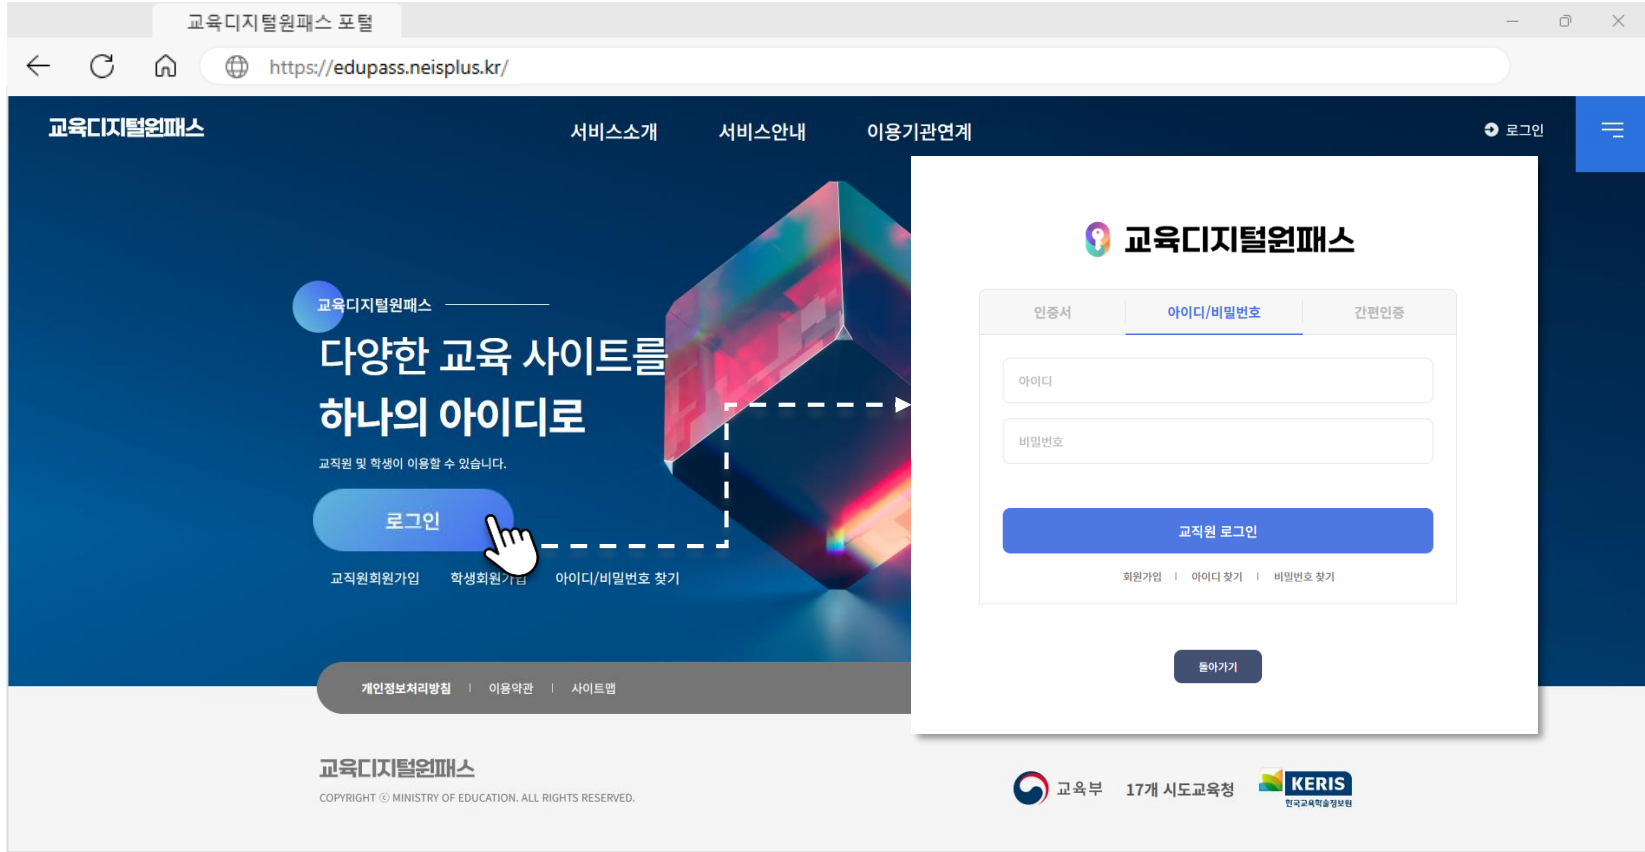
교육디지털원패스 포털

https://edupass.neisplus.kr/

교육디지털원패스

서비스소개 서비스안내 이용기관연계

로그인

교육디지털원패스

다양한 교육 사이트를 하나의 아이디로

교직원 및 학생이 이용할 수 있습니다.

로그인

교직원회원가입 학생회원가입 아이디/비밀번호 찾기

개인정보처리방침 | 이용약관 | 사이트맵

교육디지털원패스

인증서 | 아이디/비밀번호 | 간편인증

아이디

비밀번호

교직원 로그인

회원가입 | 아이디 찾기 | 비밀번호 찾기

돌아가기

교육디지털원패스

COPYRIGHT ⓒ MINISTRY OF EDUCATION. ALL RIGHTS RESERVED.

교육부 17개 시도교육청 KERIS 한국교육학술정보원